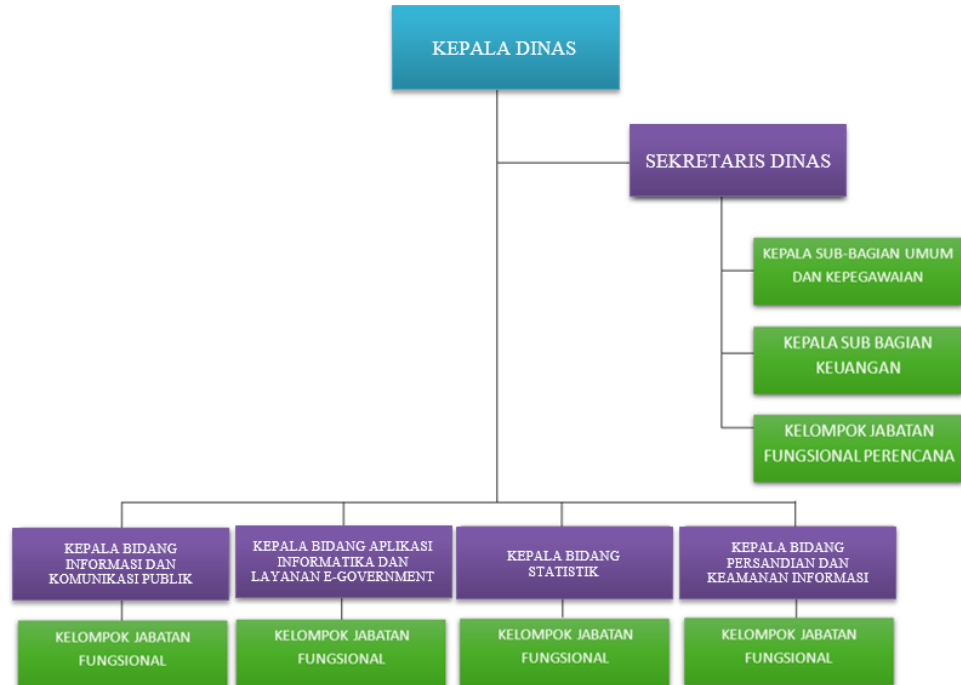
KEPALA DINAS

SEKRETARIS DINAS

KEPALA SUB-BAGIAN UMUM DAN KEPEGAWAIAN

KEPALA SUB BAGIAN KEUANGAN

KELOMPOK JABATAN FUNGSIONAL PERENCANA

KEPALA BIDANG INFORMASI DAN KOMUNIKASI PUBLIK

KELOMPOK JABATAN FUNGSIONAL

KEPALA BIDANG APLIKASI INFORMATIKA DAN LAYANAN E-GOVERNMENT

KELOMPOK JABATAN FUNGSIONAL

KEPALA BIDANG STATISTIK

KELOMPOK JABATAN FUNGSIONAL

KEPALA BIDANG PERSANDIAN DAN KEAMANAN INFORMASI

KELOMPOK JABATAN FUNGSIONAL